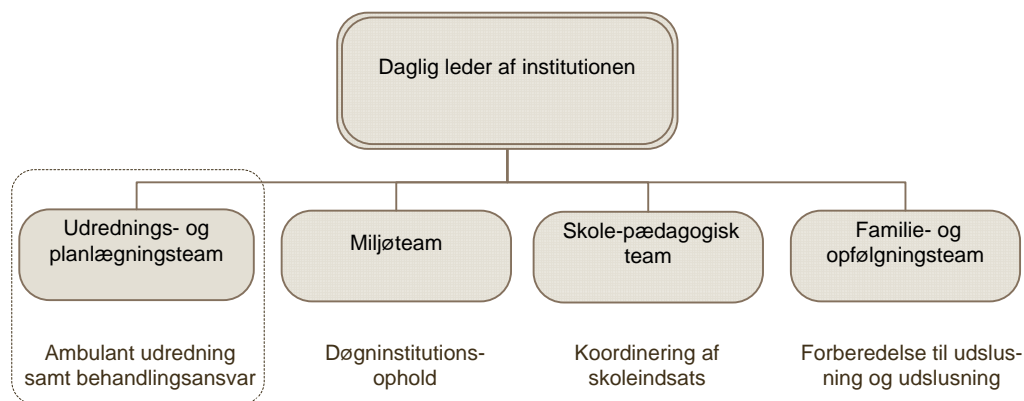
Daglig leder af institutionen

Udrednings- og planlægningsteam

Ambulant udredning samt behandlingsansvar

Miljøteam

Døgninstitutionsophold

Skole-pædagogisk team

Koordinering af skoleindsats

Familie- og opfølgningsteam

Forberedelse til udslusning og udslusning